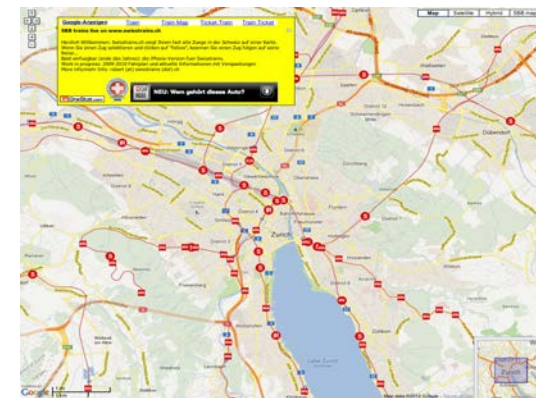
Google-Anzeigen Train Train Map Ticket Train Train Ticket

SBB trains live on www.swisstrains.ch

Neuheit! Willkommen. Swisstrains.ch zeigt Ihnen fast alle Zuege in der Schweiz auf einer Karte. Wenn Sie einen Zug anklicken und klicken auf "folgen", koennen Sie einen Zug folgen auf seiner Reise.
Bald verfuegbar (ende des Jahres): die iPhone-Version fuer Swisstrains.
Work in progress: 2009-2010 Fahrplan und aktuelle Informationen mit Verspaetungen
Mehr Infomatin: toby robert (at) swisstrains (dot) ch

NEU: Wem gehört dieses Auto?

Map Satellite Hybrid SBB map

Zürich

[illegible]

Google

Map data ©2010 Google